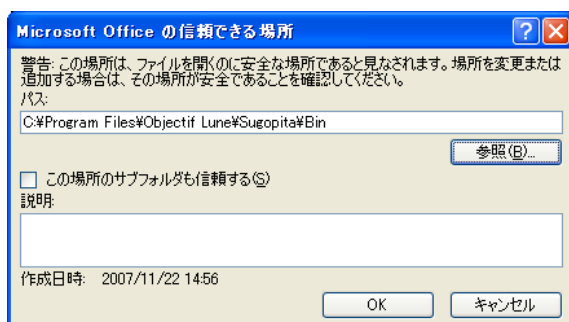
Microsoft Office の信頼できる場所

警告: この場所は、ファイルを開くのに安全な場所であると見なされます。場所を変更または追加する場合は、その場所が安全であることを確認してください。

パス:

C:¥Program Files¥Objectif Lune¥Sugopita¥Bin

参照(B)...

この場所のサブフォルダも信頼する(S)

説明:

作成日時: 2007/11/22 14:56

OK

キャンセル